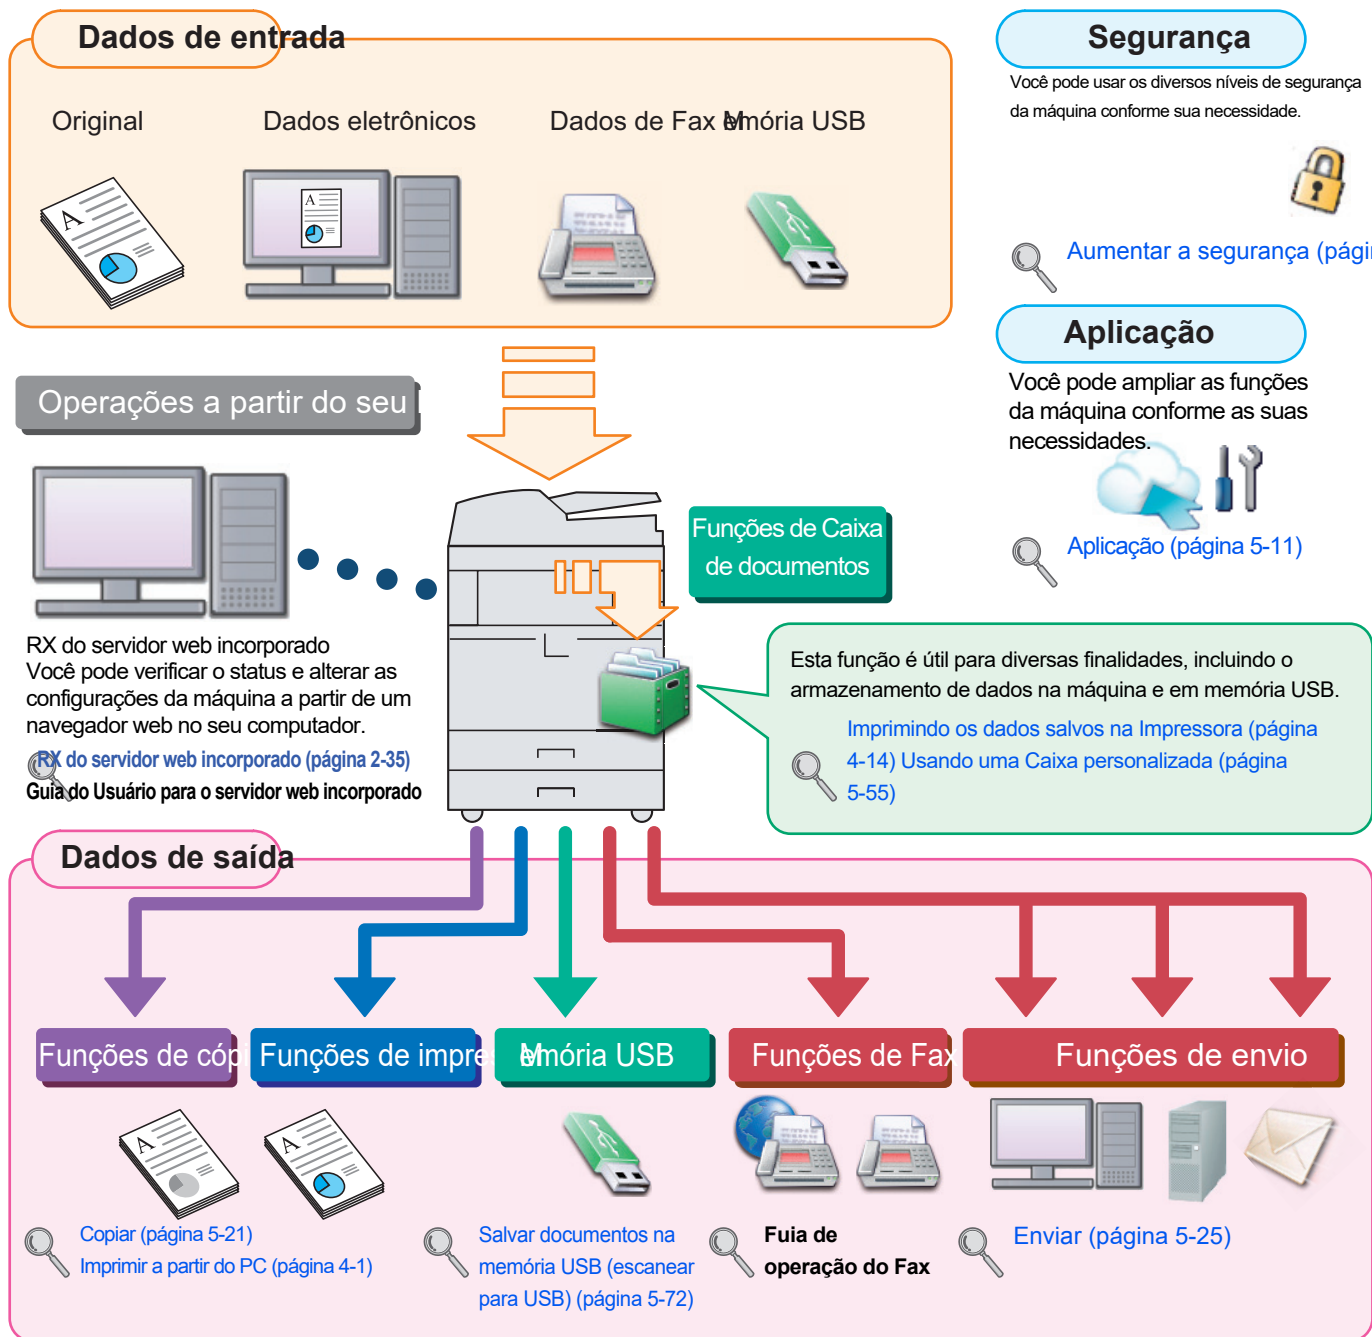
Dados de entrada

Original

Dados eletrônicos

Dados de Fax

Mmória USB

Segurança

Você pode usar os diversos níveis de segurança da máquina conforme sua necessidade.

Aumentar a segurança (pági

Aplicação

Você pode ampliar as funções da máquina conforme as suas necessidades.

Aplicação (página 5-11)

Operações a partir do seu

Funções de Caixa de documentos

RX do servidor web incorporado
Você pode verificar o status e alterar as configurações da máquina a partir de um navegador web no seu computador.

RX do servidor web incorporado (página 2-35)
Guia do Usuário para o servidor web incorporado

Esta função é útil para diversas finalidades, incluindo o armazenamento de dados na máquina e em memória USB.

Imprimindo os dados salvos na Impressora (página 4-14) Usando uma Caixa personalizada (página 5-55)

Dados de saída

Funções de cóp

Funções de impre

Mmória USB

Funções de Fax

Funções de envio

Copiar (página 5-21)
Imprimir a partir do PC (página 4-1)

Salvar documentos na memória USB (escanear para USB) (página 5-72)

Fuia de operação do Fax

Enviar (página 5-25)